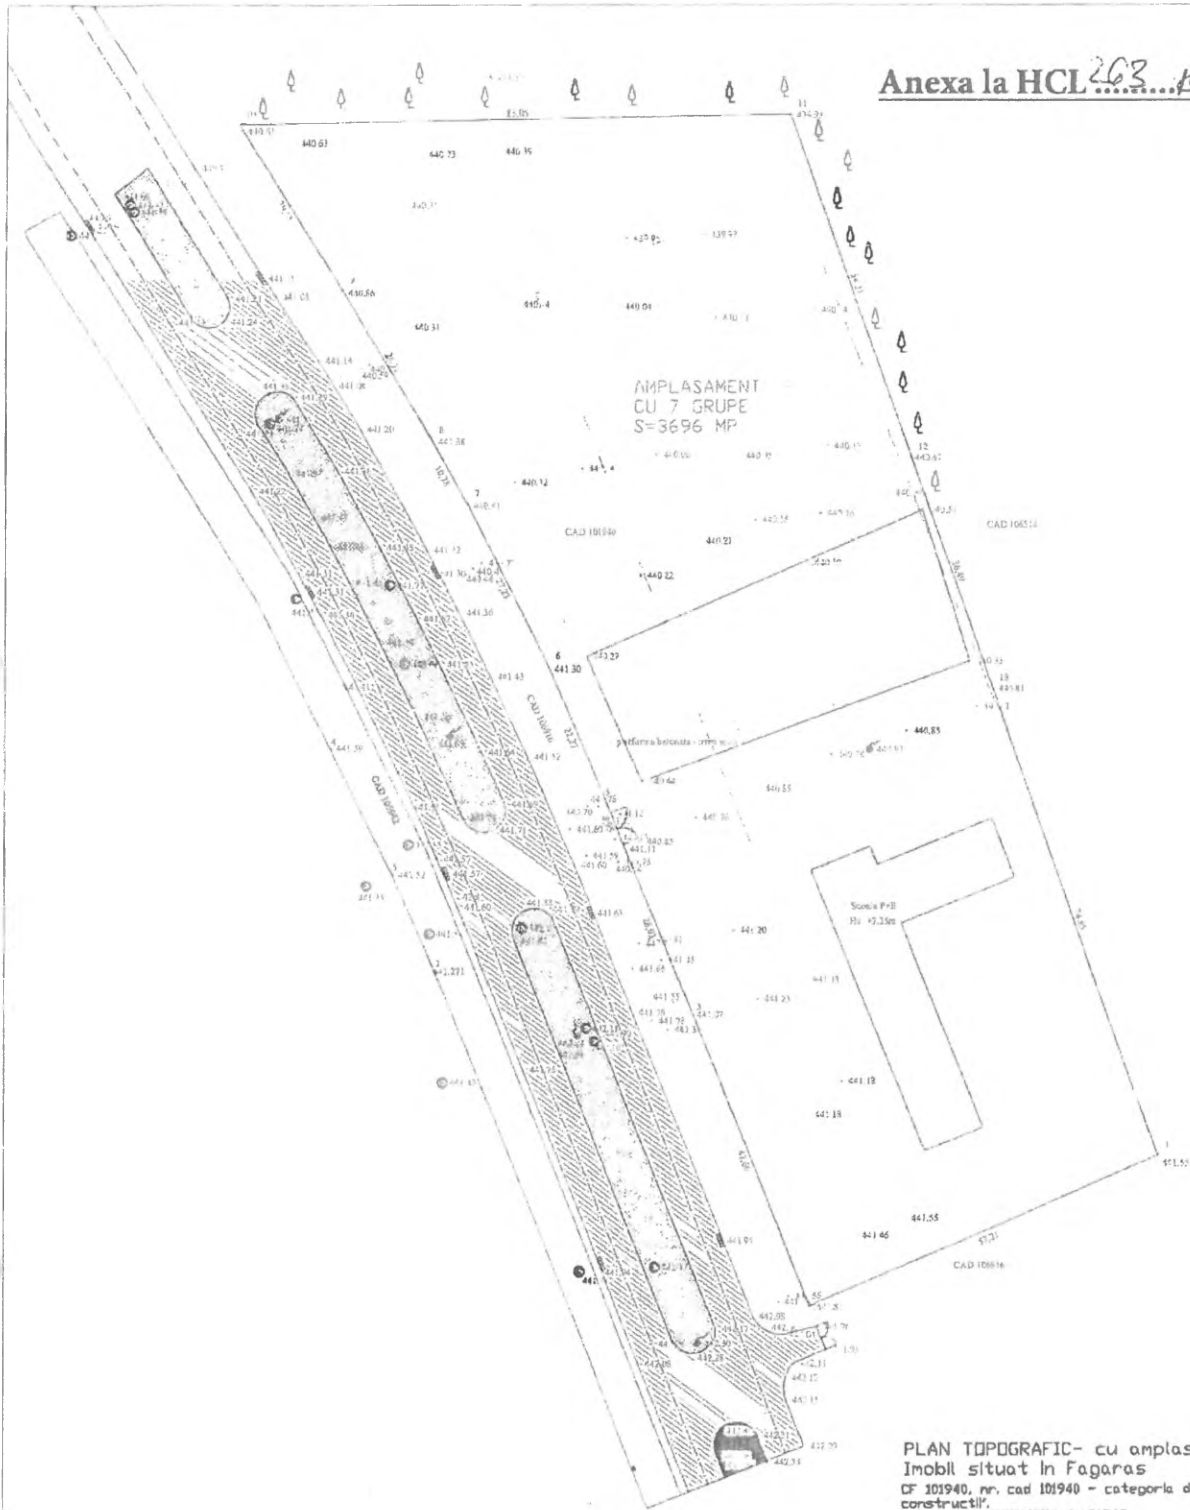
Anexa la HCL 263.....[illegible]

AMPLASAMENT
CU 7 GRUPE
S=3696 MP

CAD 101940

CAD 106514

CAD 106616

CAD 101940

CAD 101942

platforma betonata

Stația P+E
Hs +3.35m

440.63
440.73
440.35
441.30
441.20
441.38
440.12
440.21
440.22
441.36
441.43
441.52
441.64
441.39
441.52
441.63
441.20
441.23
441.18
441.13
441.18
441.55
441.46
441.91
440.35
440.85
441.60
441.65
441.33
441.71
441.62
441.57
441.80
441.31
441.27
441.14
440.66
440.31

PLAN TOPOGRAFIC- cu amplas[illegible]
Imobil situat in Fagaras
CF 101940, nr. cad 101940 - categoria d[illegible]
constructii',